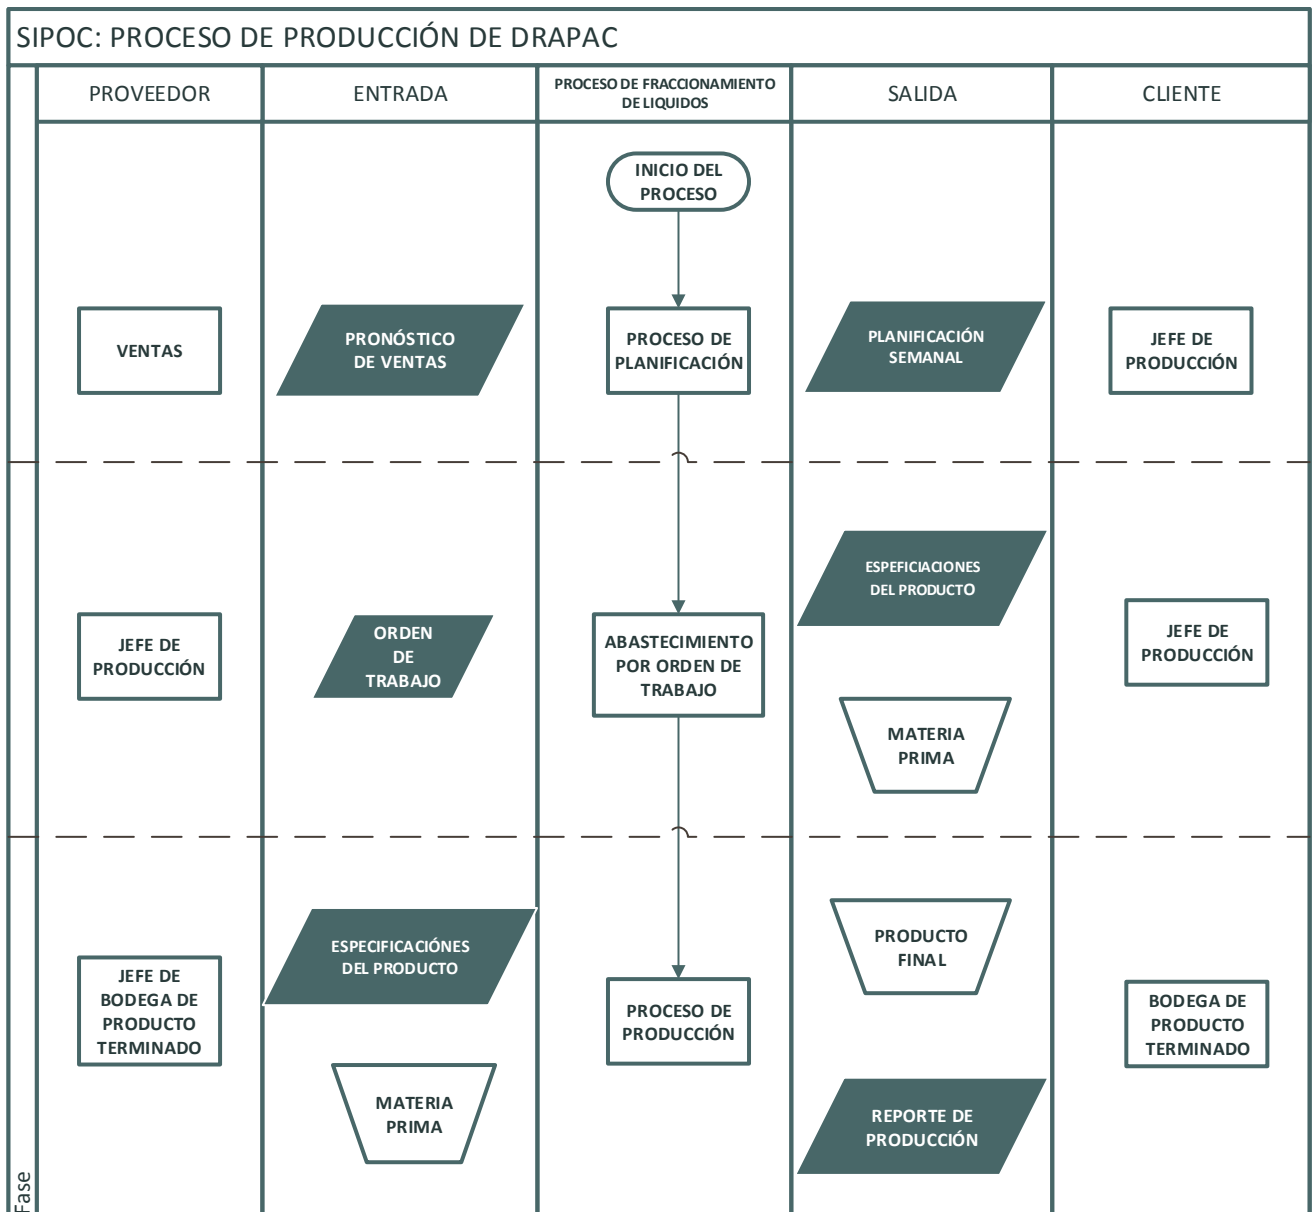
SIPOC: PROCESO DE PRODUCCIÓN DE DRAPAC

| PROVEEDOR | ENTRADA | PROCESO DE FRACCIONAMIENTO DE LIQUIDOS | SALIDA | CLIENTE |
|---|---|---|---|---|
| | | INICIO DEL PROCESO | | |
| VENTAS | PRONÓSTICO DE VENTAS | PROCESO DE PLANIFICACIÓN | PLANIFICACIÓN SEMANAL | JEFE DE PRODUCCIÓN |
| JEFE DE PRODUCCIÓN | ORDEN DE TRABAJO | ABASTECIMIENTO POR ORDEN DE TRABAJO | ESPEFICIACIONES DEL PRODUCTO<br>MATERIA PRIMA | JEFE DE PRODUCCIÓN |
| JEFE DE BODEGA DE PRODUCTO TERMINADO | ESPECIFICACIÓNES DEL PRODUCTO<br>MATERIA PRIMA | PROCESO DE PRODUCCIÓN | PRODUCTO FINAL<br>REPORTE DE PRODUCCIÓN | BODEGA DE PRODUCTO TERMINADO |

Fase